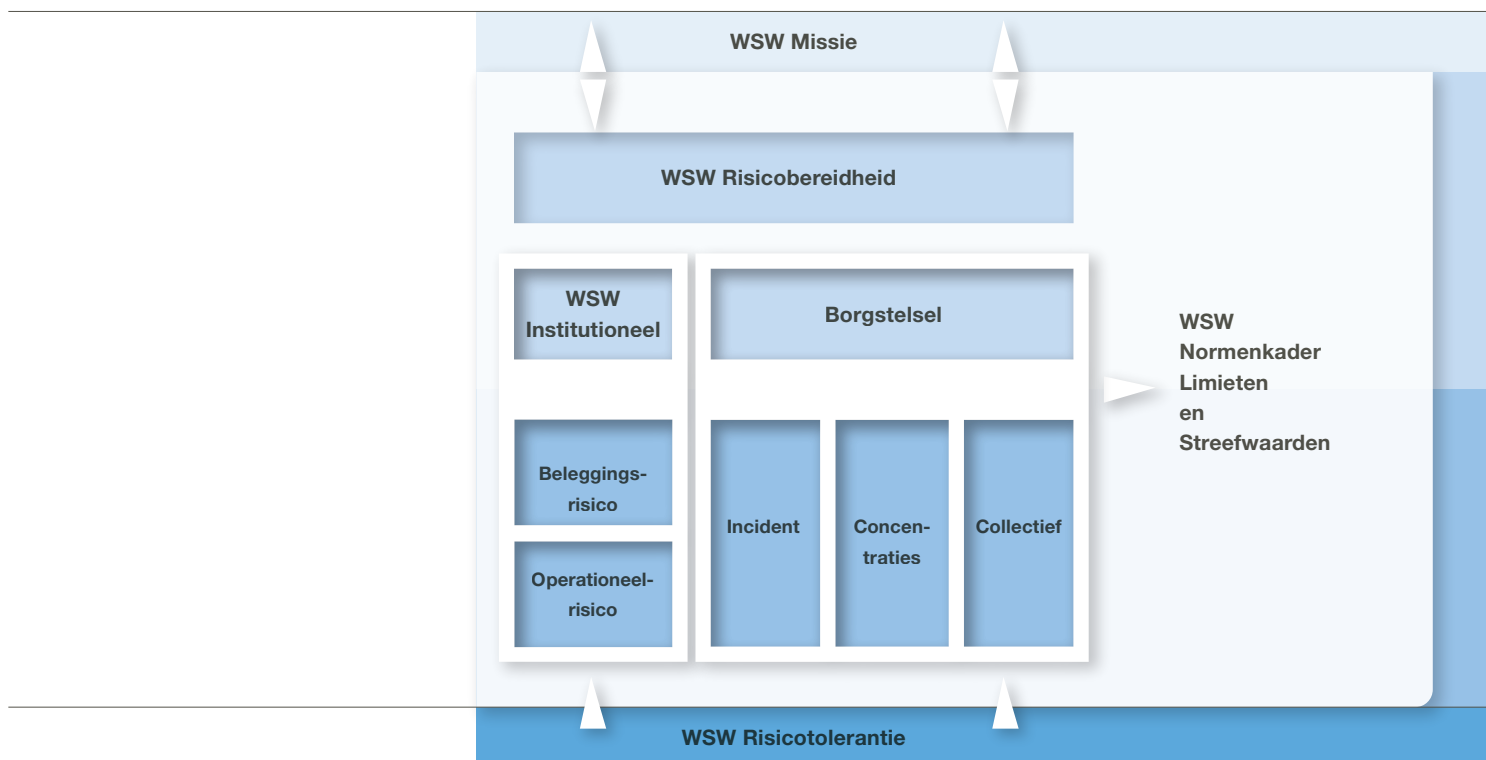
WSW Missie

WSW Risicobereidheid

WSW Institutioneel

Borgstelsel

WSW Normenkader Limieten en Streefwaarden

Beleggingsrisico

Operationeel-risico

Incident

Concentraties

Collectief

WSW Risicotolerantie